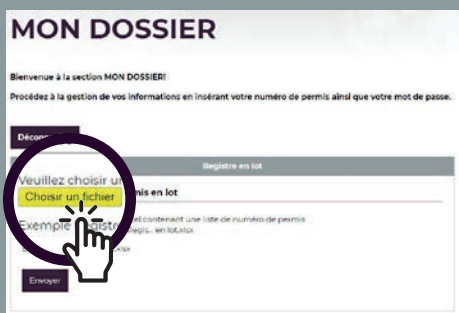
MON DOSSIER

Bienvenue à la section MON DOSSIER!

Procédez à la gestion de vos informations en insérant votre numéro de permis ainsi que votre mot de passe.

Déconn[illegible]

Registre en lot

Veuillez choisir u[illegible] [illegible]nis en lot

Choisir un fichier

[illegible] contenant une liste de numéro de permis

Exemple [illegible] regis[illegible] en lot.xlsx

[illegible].xlsx

Envoyer